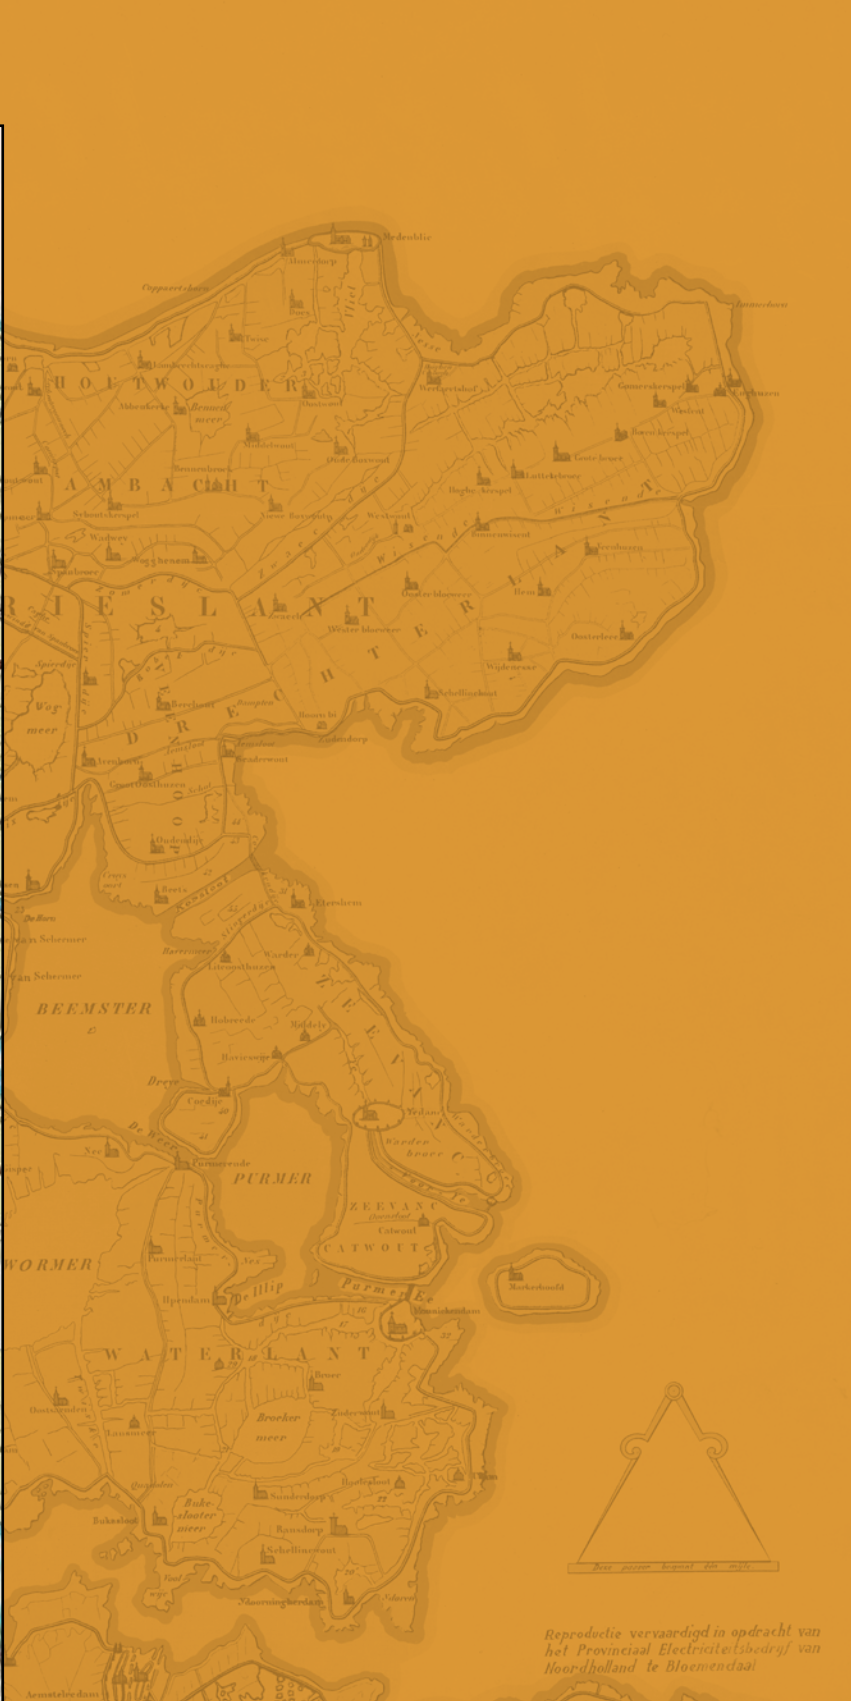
Medemblic

HOLTWOUDER

AMBACHT

RIESLANT

WESTFRIESLANT

BEEMSTER

PURMER

WORMER

ZEEVANC

CATWOUT

WATERLANT

Brocker meer

Marken

Reproductie vervaardigd in opdracht van het Provinciaal Electriciteitsbedrijf van Noordholland te Bloemendaal